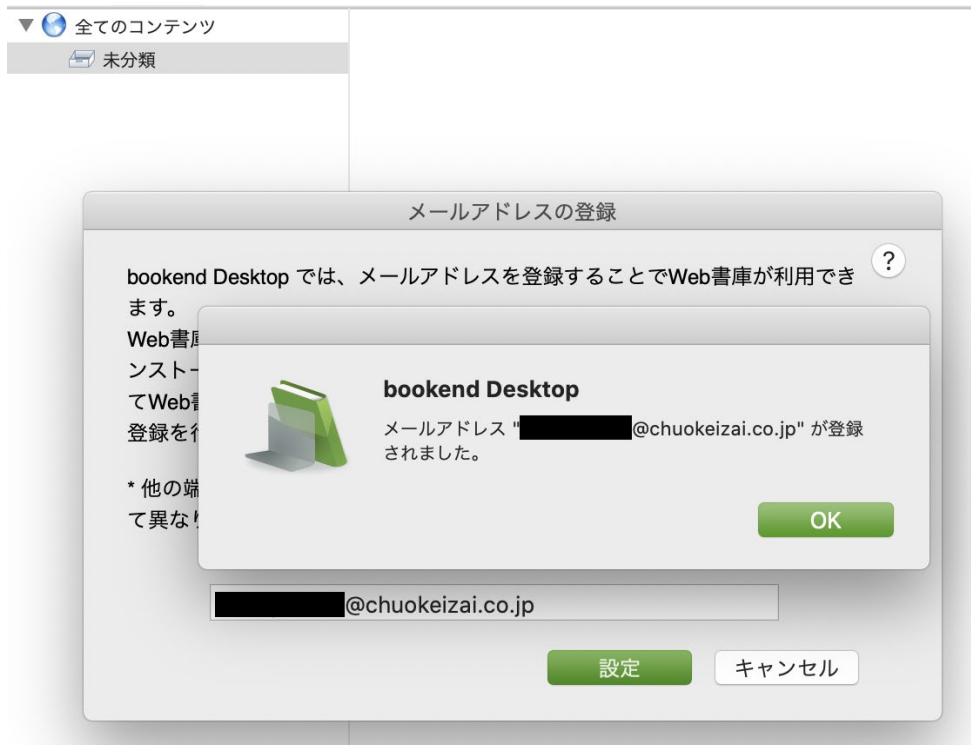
▼ 全てのコンテンツ
未分類

メールアドレスの登録

?

bookend Desktop では、メールアドレスを登録することでWeb書庫が利用できます。
Web書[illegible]
ンスト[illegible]
てWeb書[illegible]
登録を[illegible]

* 他の端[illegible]
て異な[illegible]

bookend Desktop
メールアドレス "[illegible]@chuokeizai.co.jp" が登録されました。

OK

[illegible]@chuokeizai.co.jp

設定
キャンセル